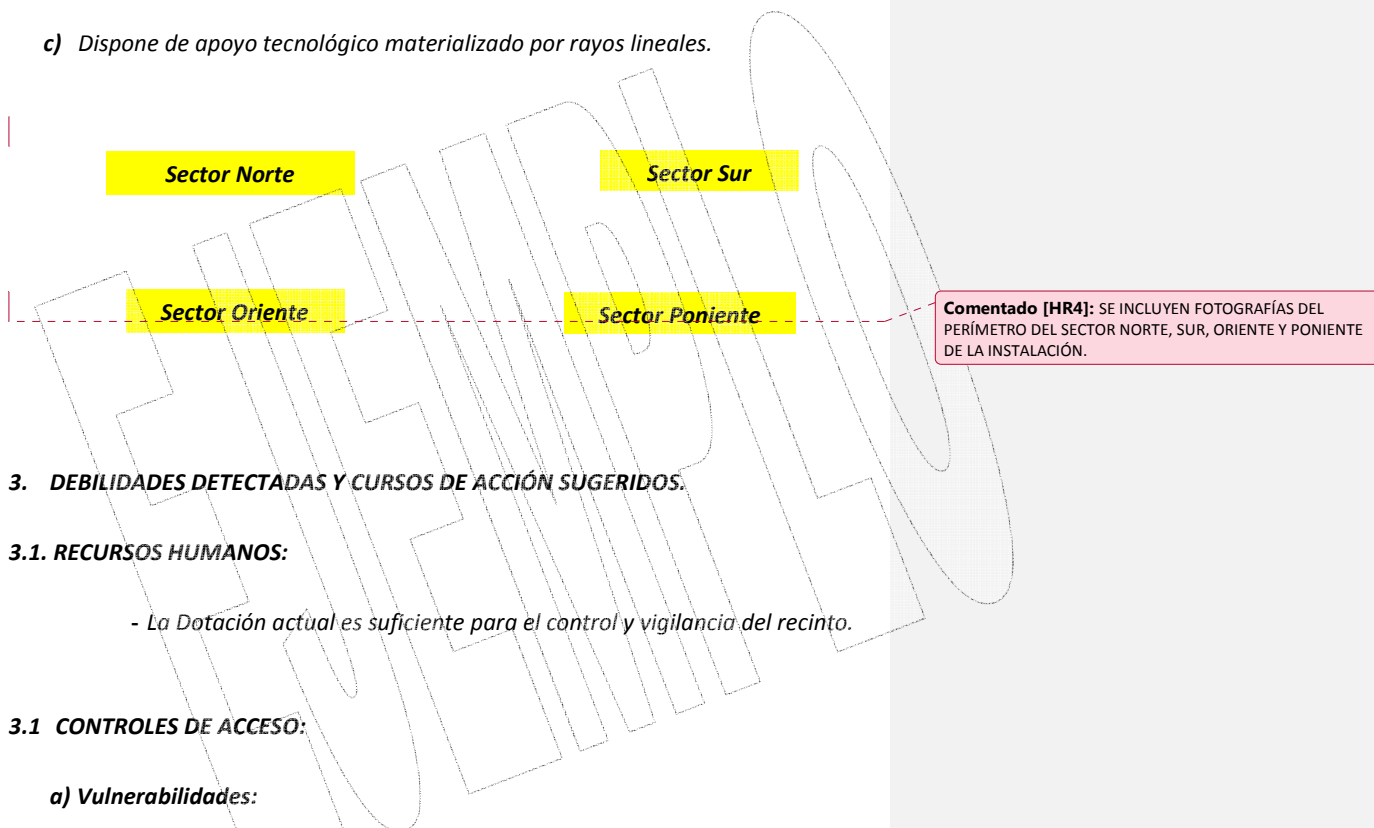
c) Dispone de apoyo tecnológico materializado por rayos lineales.

Sector Norte

Sector Sur

Sector Oriente

Sector Poniente

Comentado [HR4]: SE INCLUYEN FOTOGRAFÍAS DEL PERÍMETRO DEL SECTOR NORTE, SUR, ORIENTE Y PONIENTE DE LA INSTALACIÓN.

3. DEBILIDADES DETECTADAS Y CURSOS DE ACCIÓN SUGERIDOS.

3.1. RECURSOS HUMANOS:

- La Dotación actual es suficiente para el control y vigilancia del recinto.

3.1 CONTROLES DE ACCESO:

a) Vulnerabilidades:

EJEMPLO